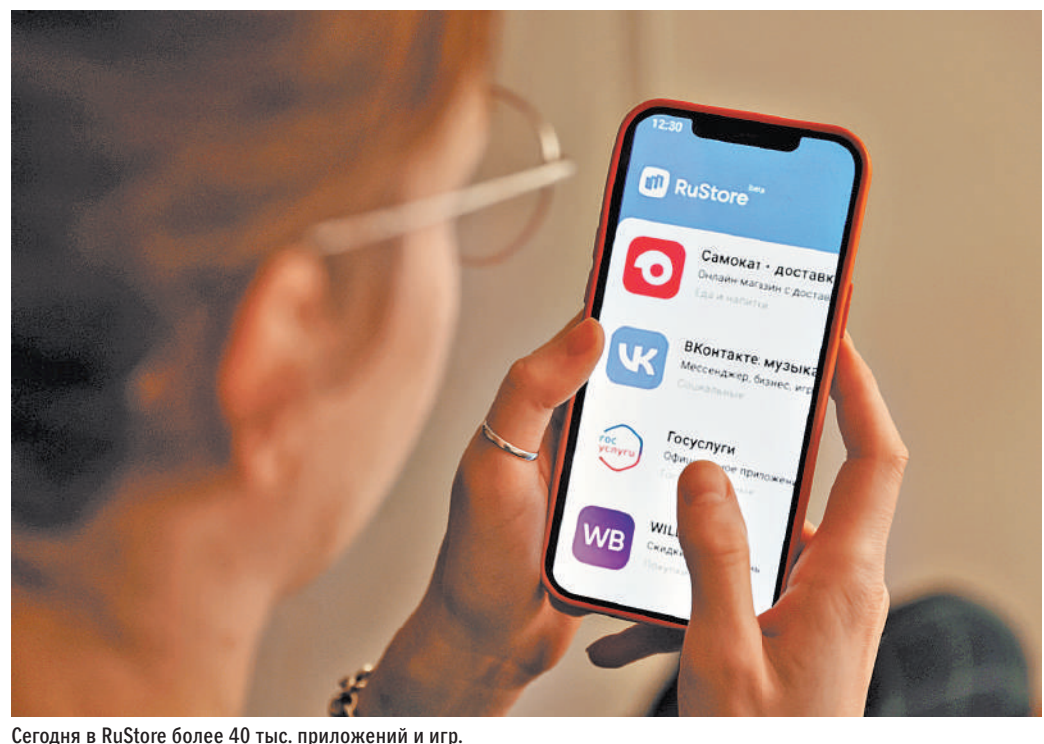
12:30

RuStore beta

Самокат - доставк
Онлайн магазин с достав
Еда и напитки

ВКонтакте: музыка
Мессенджер, бизнес, игр
Социальные

гос услуги
Госуслуги
Офи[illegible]ое приложен
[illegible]

WB
WILL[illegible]
Скидк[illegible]
Покуп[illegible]

Сегодня в RuStore более 40 тыс. приложений и игр.